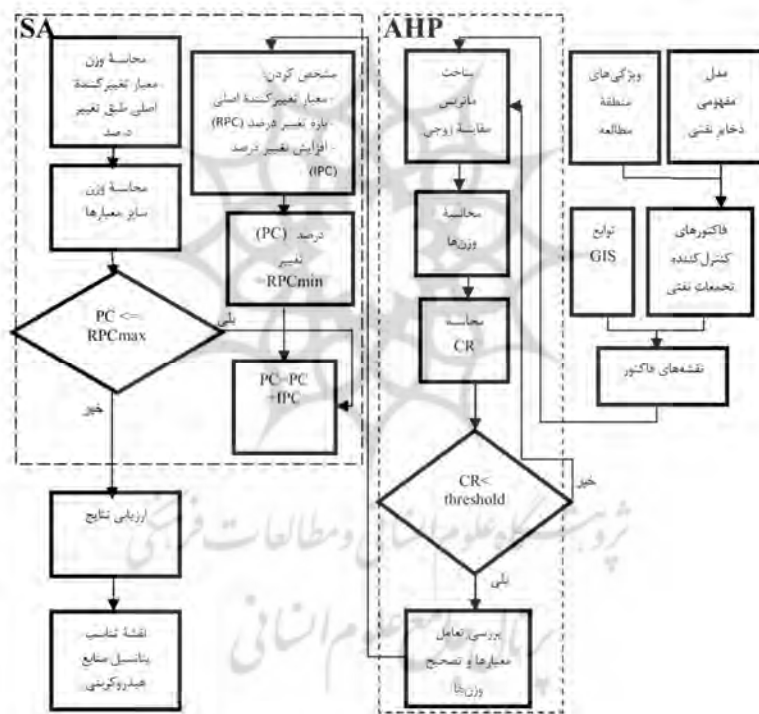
SA

محاسبهٔ وزن معیار تغییرکنندهٔ اصلی طبق تغییر درصد

مشخص کردن:
- معیار تغییرکنندهٔ اصلی
- بازه تغییر درصد (RPC)
- افزایش تغییر درصد (IPC)

محاسبهٔ وزن سایر معیارها

درصد (PC) تغییر =RPCmin

PC <= RPCmax

بلی

PC=PC +IPC

خیر

ارزیابی نتایج

نقشهٔ تناسب پتانسیل منابع هیدروکربنی

AHP

ساخت ماتریس مقایسهٔ زوجی

محاسبهٔ وزن‌ها

محاسبه CR

CR< threshold

خیر

بلی

بررسی تعامل معیارها و تصحیح وزن‌ها

ویژگی‌های منطقهٔ مطالعه

مدل مفهومی ذخایر نفتی

توابع GIS

فاکتورهای کنترل‌کننده تجمعات نفتی

نقشه‌های فاکتور

پژوهشگاه علوم انسانی و مطالعات فرهنگی
پرتال جامع علوم انسانی